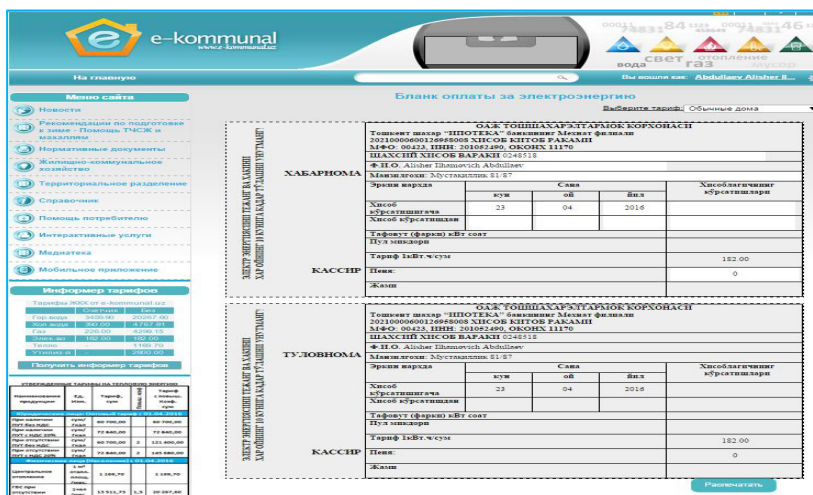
e-kommunal
www.e-kommunal.uz

вода свет газ отопление мусор

На главную

Вы вошли как: Abdullaev Alisher Il...

Меню сайта

Новости

Рекомендации по подготовке к зиме - Помощь ТЧСЖ и махаллям

Нормативные документы

Жилищно-коммунальное хозяйство

Территориальное разделение

Справочник

Помощь потребителю

Интерактивные услуги

Медиатека

Мобильное приложение

Информер тарифов

Тарифы ЖКХ от e-kommunal.uz

| | Счетчик | Без |
|---|---|---|
| Гор.вода | 349.90 | 2007.00 |
| Хол.вода | 390.00 | 4767.81 |
| Газ | 220.00 | 4296.15 |
| Элек-во | 182.00 | 182.00 |
| Тепло | - | 1160.70 |
| Утилиз.м | - | 2800.00 |

Получить информер тарифов

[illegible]

Бланк оплаты за электроэнергию

Выберите тариф: Обычные дома

ЭЛЕКТР ЭНЕРГИЯСИНИ ТЎЛАШ ВА ХАБАРНИ ХАР ОЙНИНГ 10 КУНИГАЧА ҚАДАР ТЎЛАШ МАЖБУРИЙ

ХАБАРНОМА

КАССИР

ОАЖ ТОШШАХАРЭЛТАРМОК КОРХОНАСИ
Тошкент шахар "ИПОТЕКА" банкининг Мехнат филиали
20210000600126958008 ХИСОБ КИТОБ РАКАМИ
МФО: 00423, ИНН: 201052490, ОКОНХ 11170
ШАХСИЙ ХИСОБ ВАРАҚИ 0248518
Ф.И.О. Alisher Ilhamovich Abdullaev
Манзилгохи: Мустакиллик 81/87

| Ёзилган варақа | Сана | | | Хисоблагичнинг кўрсаткичлари |
|---|---|---|---|---|
| | кун | ой | йил | |
| Хисоб кўрсаткичгача | 23 | 04 | 2016 | |
| Хисоб кўрсаткичдан | | | | |

Тафовут (фарқи) кВт соат
Пул микдори
Тариф 1кВт.ч/сум 182.00
Пеня: 0
Жами

ЭЛЕКТР ЭНЕРГИЯСИНИ ТЎЛАШ ВА ХАБАРНИ ХАР ОЙНИНГ 10 КУНИГАЧА ҚАДАР ТЎЛАШ МАЖБУРИЙ

ТУЛОВНОМА

КАССИР

ОАЖ ТОШШАХАРЭЛТАРМОК КОРХОНАСИ
Тошкент шахар "ИПОТЕКА" банкининг Мехнат филиали
20210000600126958008 ХИСОБ КИТОБ РАКАМИ
МФО: 00423, ИНН: 201052490, ОКОНХ 11170
ШАХСИЙ ХИСОБ ВАРАҚИ 0248518
Ф.И.О. Alisher Ilhamovich Abdullaev
Манзилгохи: Мустакиллик 81/87

| Ёзилган варақа | Сана | | | Хисоблагичнинг кўрсаткичлари |
|---|---|---|---|---|
| | кун | ой | йил | |
| Хисоб кўрсаткичгача | 23 | 04 | 2016 | |
| Хисоб кўрсаткичдан | | | | |

Тафовут (фарқи) кВт соат
Пул микдори
Тариф 1кВт.ч/сум 182.00
Пеня: 0
Жами

Распечатать